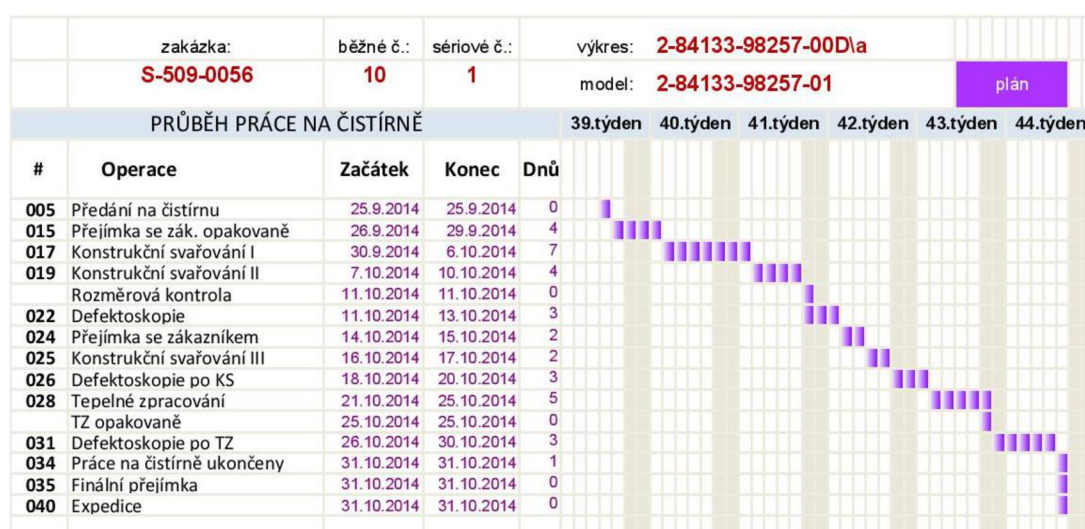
| zakázka: | běžné č.: | sériové č.: | výkres: | 2-84133-98257-00D\a |
|---|---|---|---|---|
| S-509-0056 | 10 | 1 | model: | 2-84133-98257-01 |

plán

PRŮBĚH PRÁCE NA ČISTÍRNĚ

39.týden 40.týden 41.týden 42.týden 43.týden 44.týden

| # | Operace | Začátek | Konec | Dnů |
|---|---|---|---|---|
| 005 | Předání na čistírnu | 25.9.2014 | 25.9.2014 | 0 |
| 015 | Přejímka se zák. opakovaně | 26.9.2014 | 29.9.2014 | 4 |
| 017 | Konstrukční svařování I | 30.9.2014 | 6.10.2014 | 7 |
| 019 | Konstrukční svařování II | 7.10.2014 | 10.10.2014 | 4 |
| | Rozměrová kontrola | 11.10.2014 | 11.10.2014 | 0 |
| 022 | Defektoskopie | 11.10.2014 | 13.10.2014 | 3 |
| 024 | Přejímka se zákazníkem | 14.10.2014 | 15.10.2014 | 2 |
| 025 | Konstrukční svařování III | 16.10.2014 | 17.10.2014 | 2 |
| 026 | Defektoskopie po KS | 18.10.2014 | 20.10.2014 | 3 |
| 028 | Tepelné zpracování | 21.10.2014 | 25.10.2014 | 5 |
| | TZ opakovaně | 25.10.2014 | 25.10.2014 | 0 |
| 031 | Defektoskopie po TZ | 26.10.2014 | 30.10.2014 | 3 |
| 034 | Práce na čistírně ukončeny | 31.10.2014 | 31.10.2014 | 1 |
| 035 | Finální přejímka | 31.10.2014 | 31.10.2014 | 0 |
| 040 | Expedice | 31.10.2014 | 31.10.2014 | 0 |